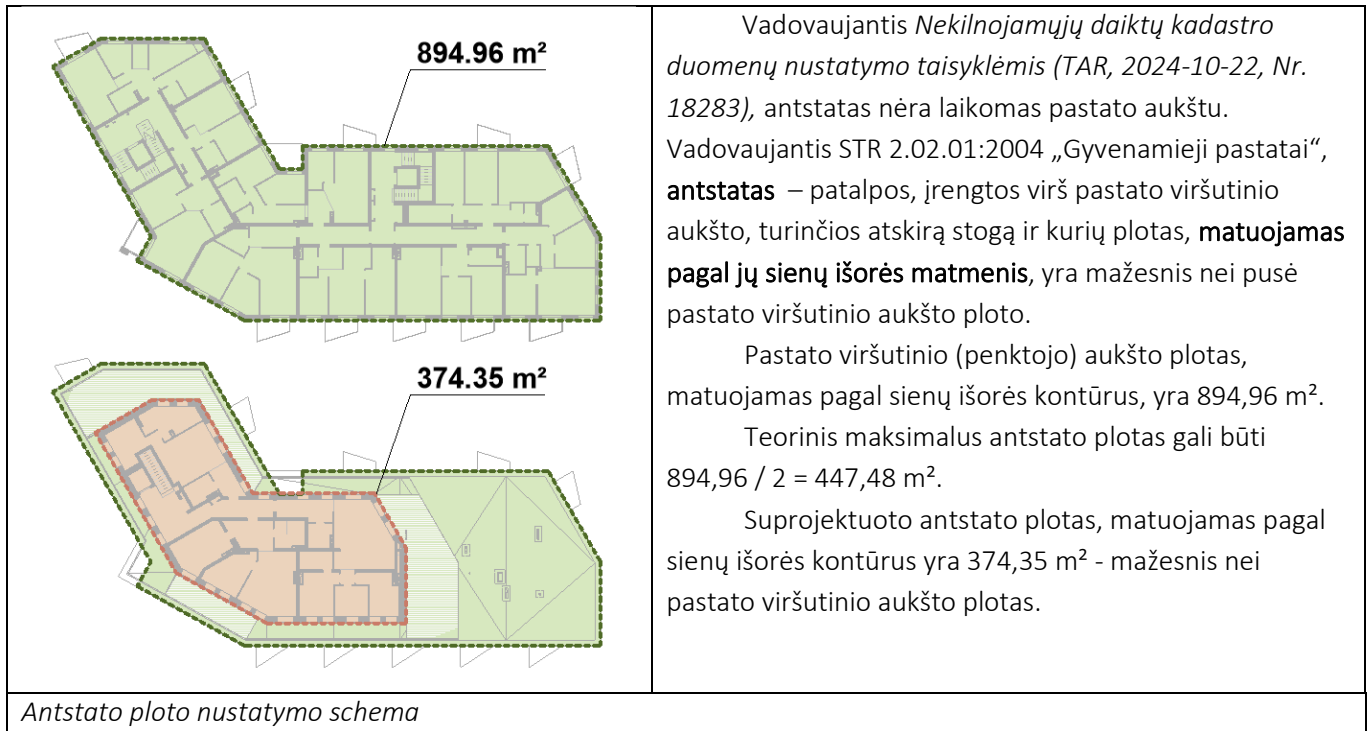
894.96 m²

374.35 m²

Vadovaujantis *Nekilnojamųjų daiktų kadastro duomenų nustatymo taisyklėmis (TAR, 2024-10-22, Nr. 18283),* antstatas nėra laikomas pastato aukštu. Vadovaujantis STR 2.02.01:2004 „Gyvenamieji pastatai“, **antstatas** – patalpos, įrengtos virš pastato viršutinio aukšto, turinčios atskirą stogą ir kurių plotas, **matuojamas pagal jų sienų išorės matmenis**, yra mažesnis nei pusė pastato viršutinio aukšto ploto.

Pastato viršutinio (penktojo) aukšto plotas, matuojamas pagal sienų išorės kontūrus, yra 894,96 m².

Teorinis maksimalus antstato plotas gali būti 894,96 / 2 = 447,48 m².

Suprojektuoto antstato plotas, matuojamas pagal sienų išorės kontūrus yra 374,35 m² - mažesnis nei pastato viršutinio aukšto plotas.

*Antstato ploto nustatymo schema*